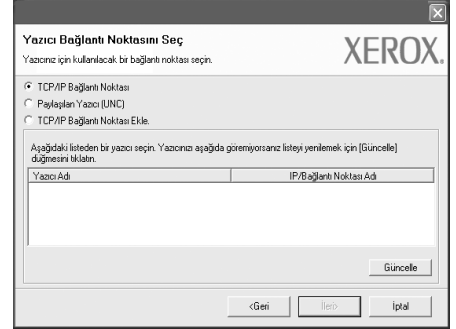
Yazıcı Bağlantı Noktasını Seç

Yazıcınız için kullanılacak bir bağlantı noktası seçin.

XEROX.

TCP/IP Bağlantı Noktası

Paylaşılan Yazıcı (UNC)

TCP/IP Bağlantı Noktası Ekle.

Aşağıdaki listeden bir yazıcı seçin. Yazıcınızı aşağıda göremiyorsanız listeyi yenilemek için [Güncelle] düğmesini tıklatın.

| Yazıcı Adı | IP/Bağlantı Noktası Adı |
|---|---|

Güncelle

<Geri

İleri>

İptal